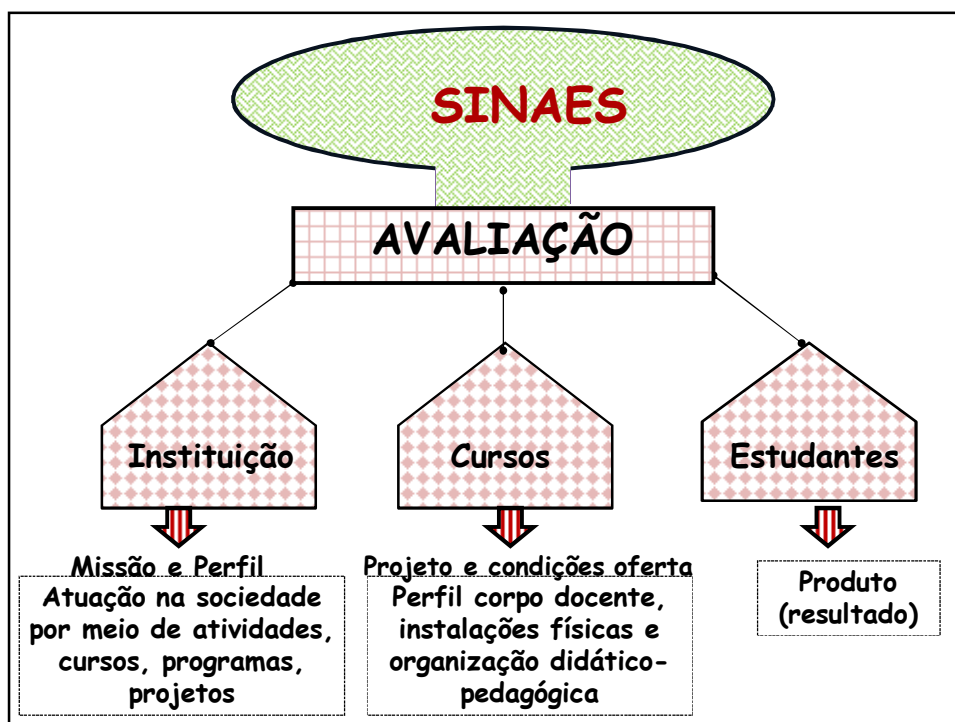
SINAES

AVALIAÇÃO

Instituição

Cursos

Estudantes

Missão e Perfil

Atuação na sociedade por meio de atividades, cursos, programas, projetos

Projeto e condições oferta

Perfil corpo docente, instalações físicas e organização didático-pedagógica

Produto (resultado)